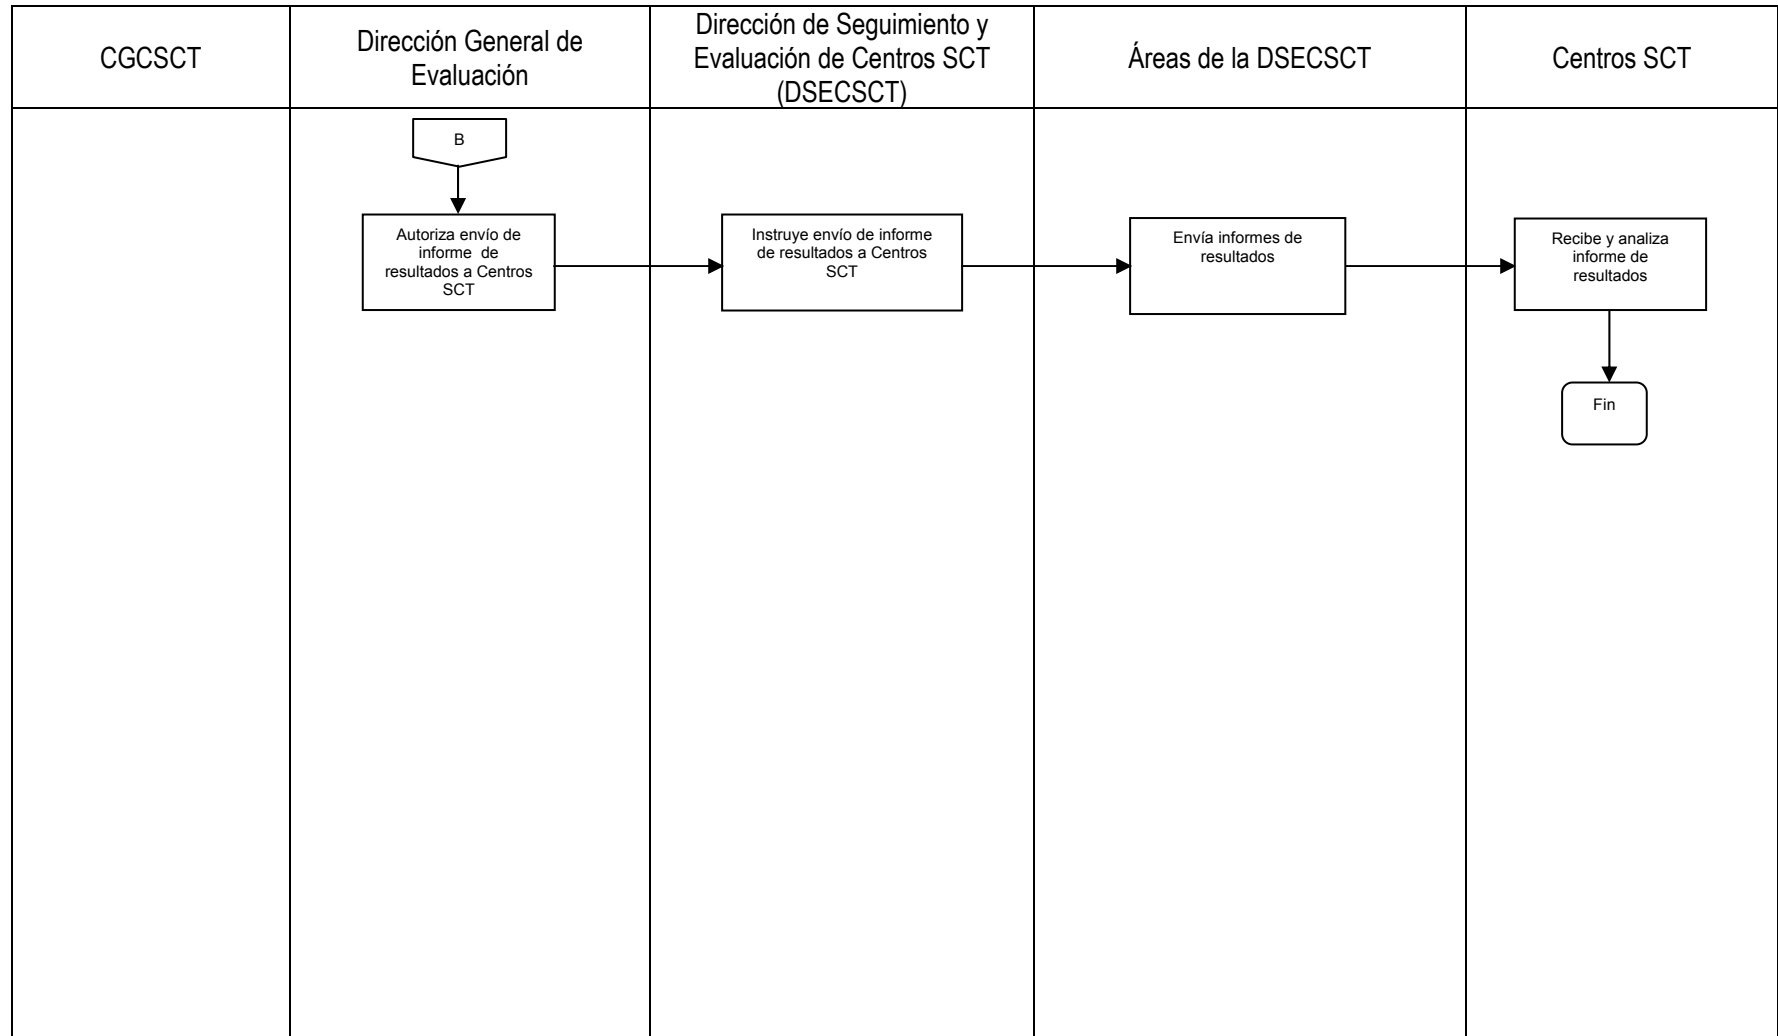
CGCSCT

Dirección General de Evaluación

Dirección de Seguimiento y Evaluación de Centros SCT (DSECSCT)

Áreas de la DSECSCT

Centros SCT

B

Autoriza envío de informe de resultados a Centros SCT

Instruye envío de informe de resultados a Centros SCT

Envía informes de resultados

Recibe y analiza informe de resultados

Fin